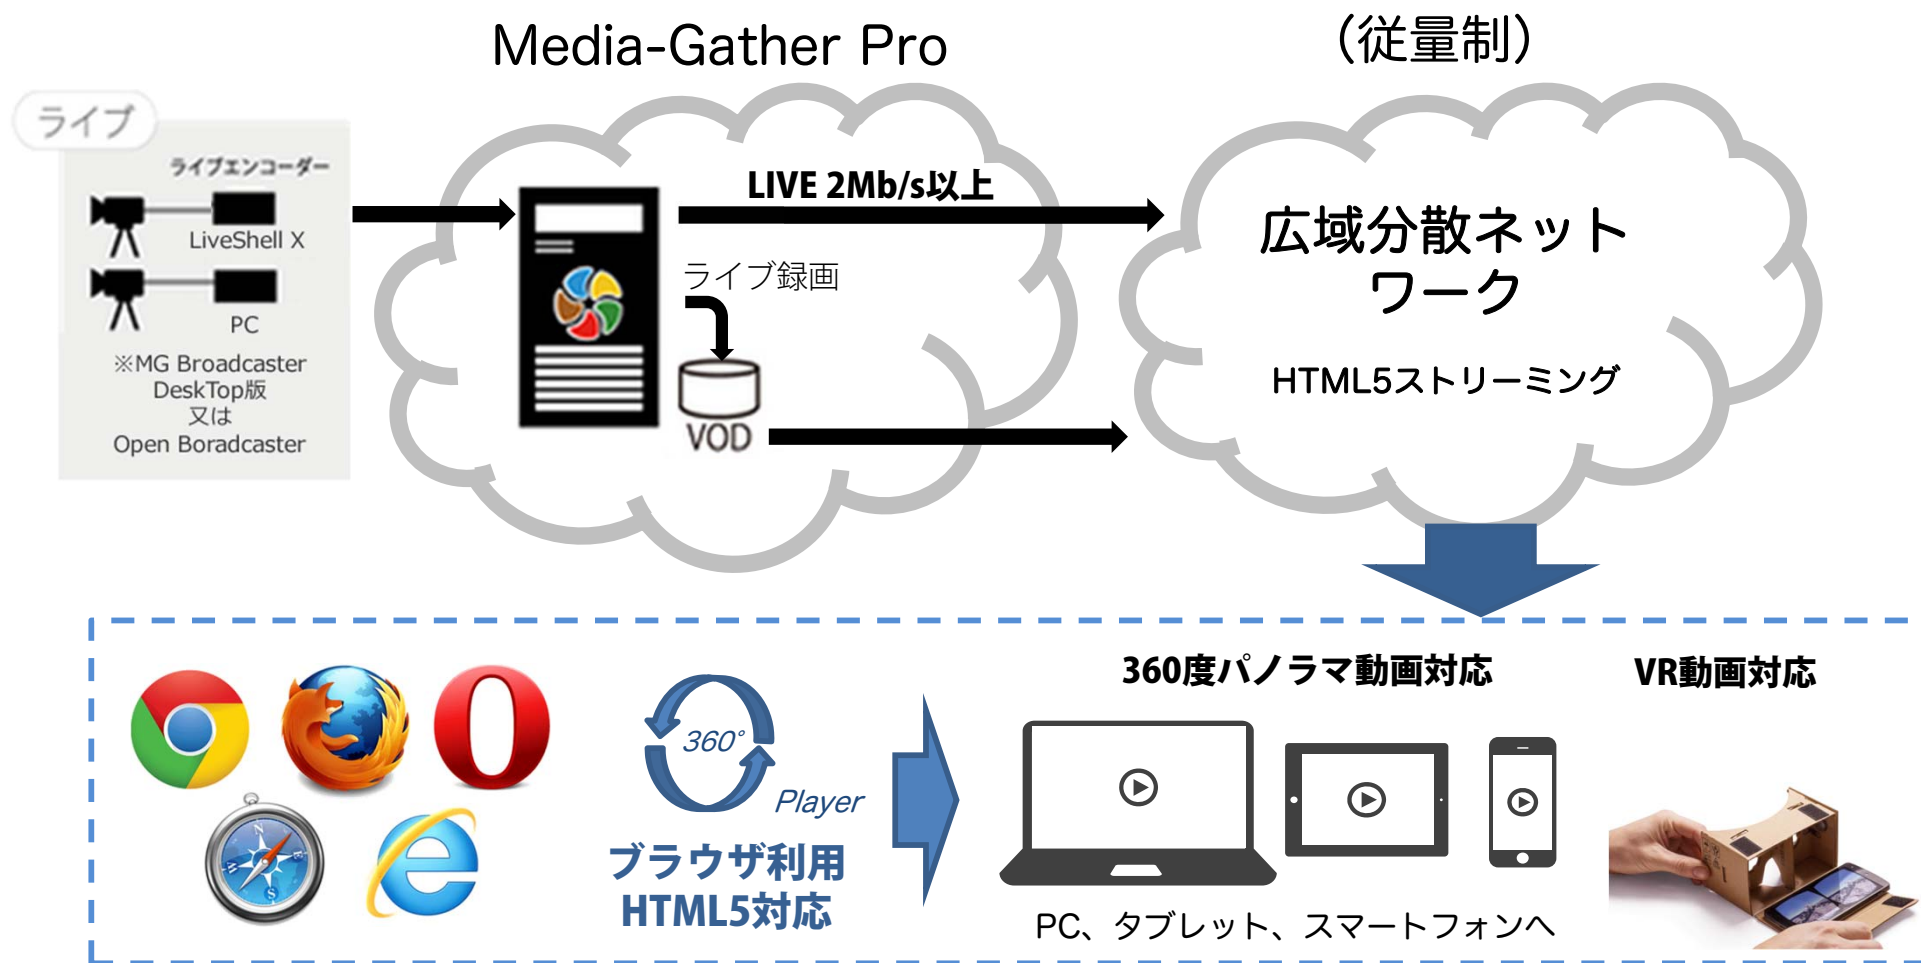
Media-Gather Pro

（従量制）

ライブ

ライブエンコーダー

LiveShell X

PC

※MG Broadcaster DeskTop版 又は Open Boradcaster

LIVE 2Mb/s以上

ライブ録画

VOD

広域分散ネットワーク

HTML5ストリーミング

360°

Player

ブラウザ利用 HTML5対応

360度パノラマ動画対応

VR動画対応

PC、タブレット、スマートフォンへ